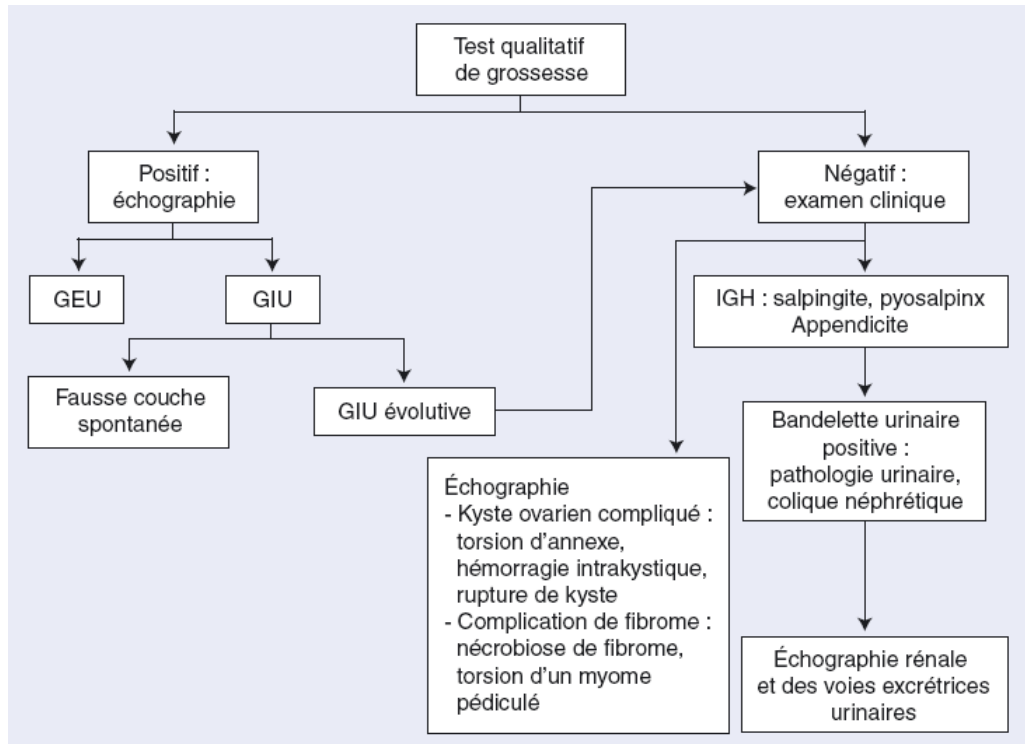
Test qualitatif de grossesse

Positif : échographie

GEU

GIU

Fausse couche spontanée

GIU évolutive

Négatif : examen clinique

IGH : salpingite, pyosalpinx
Appendicite

Bandelette urinaire positive : pathologie urinaire, colique néphrétique

Échographie rénale et des voies excrétrices urinaires

Échographie
- Kyste ovarien compliqué : torsion d'annexe, hémorragie intrakystique, rupture de kyste
- Complication de fibrome : nécrobiose de fibrome, torsion d'un myome pédiculé